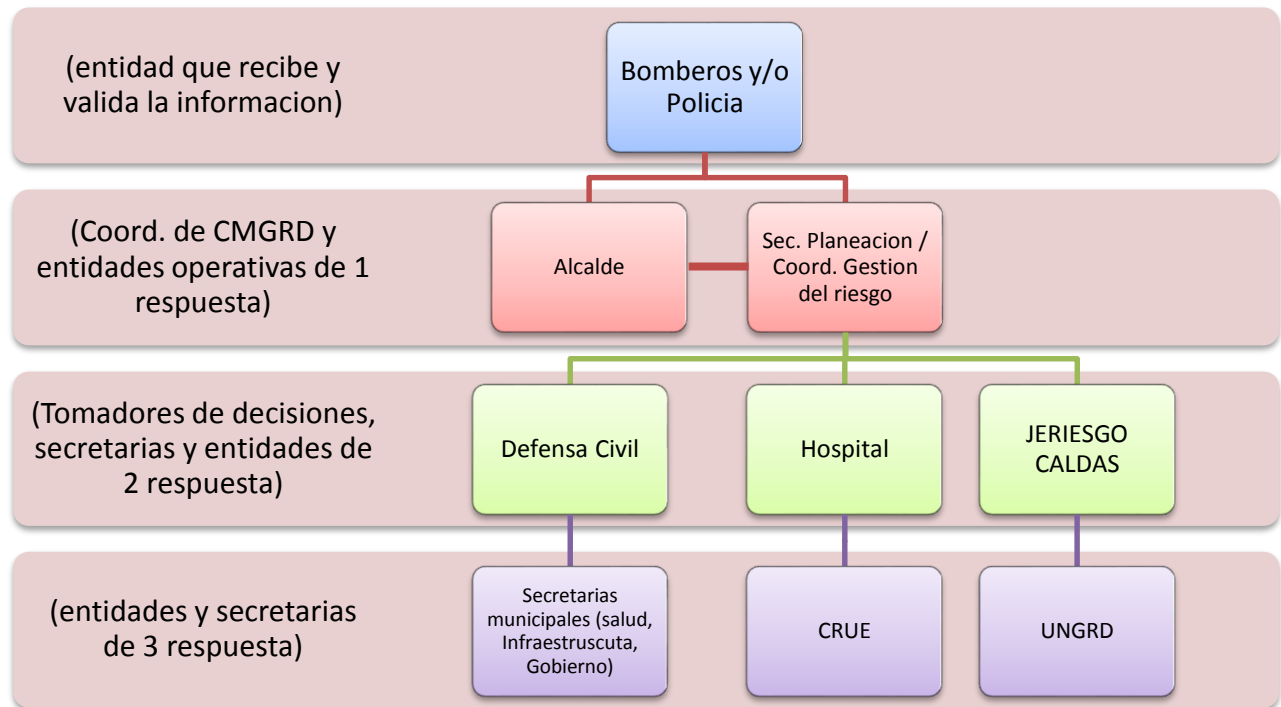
(entidad que recibe y valida la informacion)

Bomberos y/o Policia

(Coord. de CMGRD y entidades operativas de 1 respuesta)

Alcalde

Sec. Planeacion / Coord. Gestion del riesgo

(Tomadores de decisiones, secretarias y entidades de 2 respuesta)

Defensa Civil

Hospital

JERIESGO CALDAS

(entidades y secretarias de 3 respuesta)

Secretarias municipales (salud, Infraestruscuta, Gobierno)

CRUE

UNGRD